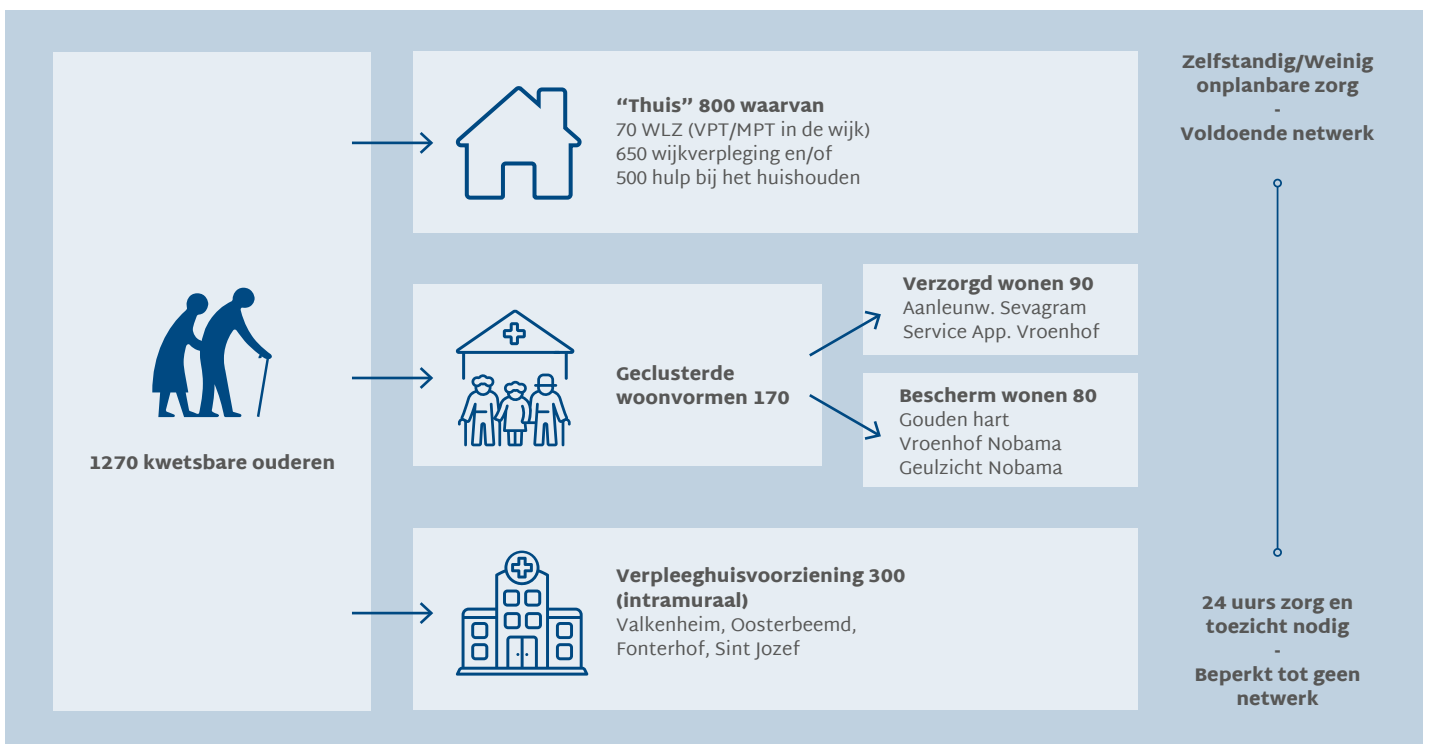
1270 kwetsbare ouderen

"Thuis" 800 waarvan
70 WLZ (VPT/MPT in de wijk)
650 wijkverpleging en/of
500 hulp bij het huishouden

Geclusterde woonvormen 170

Verzorgd wonen 90
Aanleunw. Sevagram
Service App. Vroenhof

Bescherm wonen 80
Gouden hart
Vroenhof Nobama
Geulzicht Nobama

Verpleeghuisvoorziening 300 (intramuraal)
Valkenheim, Oosterbeemd, Fonterhof, Sint Jozef

Zelfstandig/Weinig onplanbare zorg
-
Voldoende netwerk

24 uurs zorg en toezicht nodig
-
Beperkt tot geen netwerk